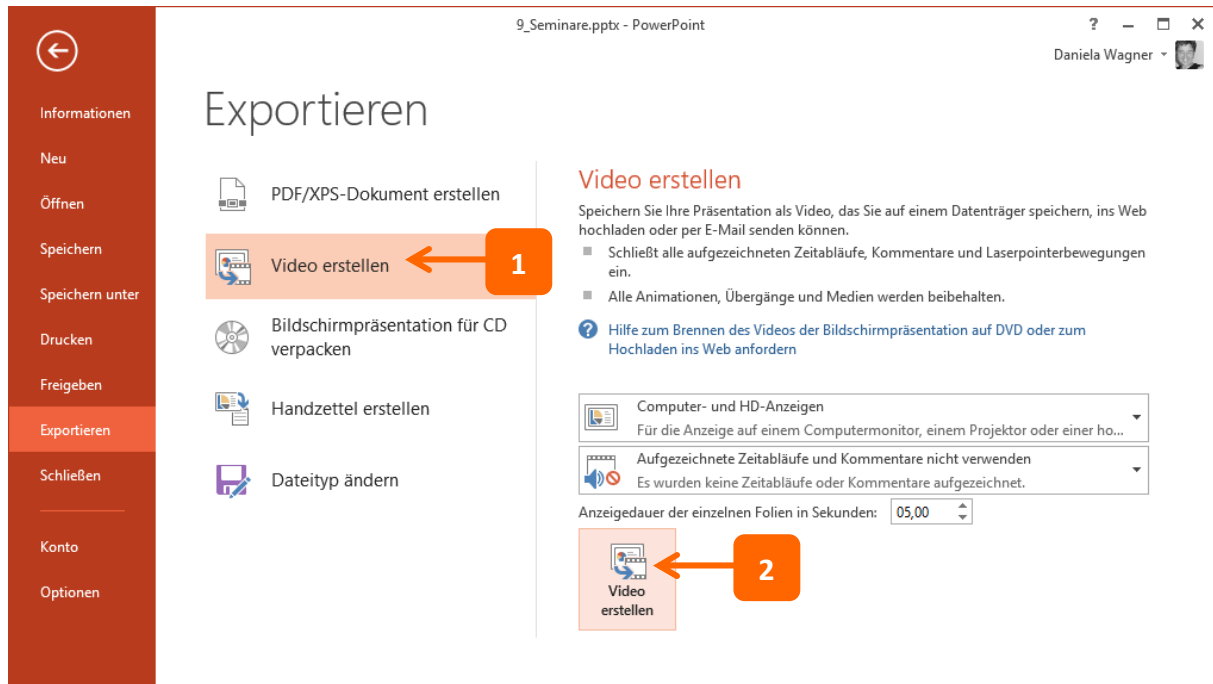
9_Seminare.pptx - PowerPoint

? – □ ×

Daniela Wagner

Informationen

Neu

Öffnen

Speichern

Speichern unter

Drucken

Freigeben

Exportieren

Schließen

Konto

Optionen

Exportieren

PDF/XPS-Dokument erstellen

Video erstellen

1

Bildschirmpräsentation für CD verpacken

Handzettel erstellen

Dateityp ändern

Video erstellen

Speichern Sie Ihre Präsentation als Video, das Sie auf einem Datenträger speichern, ins Web hochladen oder per E-Mail senden können.

- Schließt alle aufgezeichneten Zeitabläufe, Kommentare und Laserpointerbewegungen ein.
- Alle Animationen, Übergänge und Medien werden beibehalten.

Hilfe zum Brennen des Videos der Bildschirmpräsentation auf DVD oder zum Hochladen ins Web anfordern

Computer- und HD-Anzeigen
Für die Anzeige auf einem Computermonitor, einem Projektor oder einer ho...

Aufgezeichnete Zeitabläufe und Kommentare nicht verwenden
Es wurden keine Zeitabläufe oder Kommentare aufgezeichnet.

Anzeigedauer der einzelnen Folien in Sekunden: 05,00

Video erstellen

2